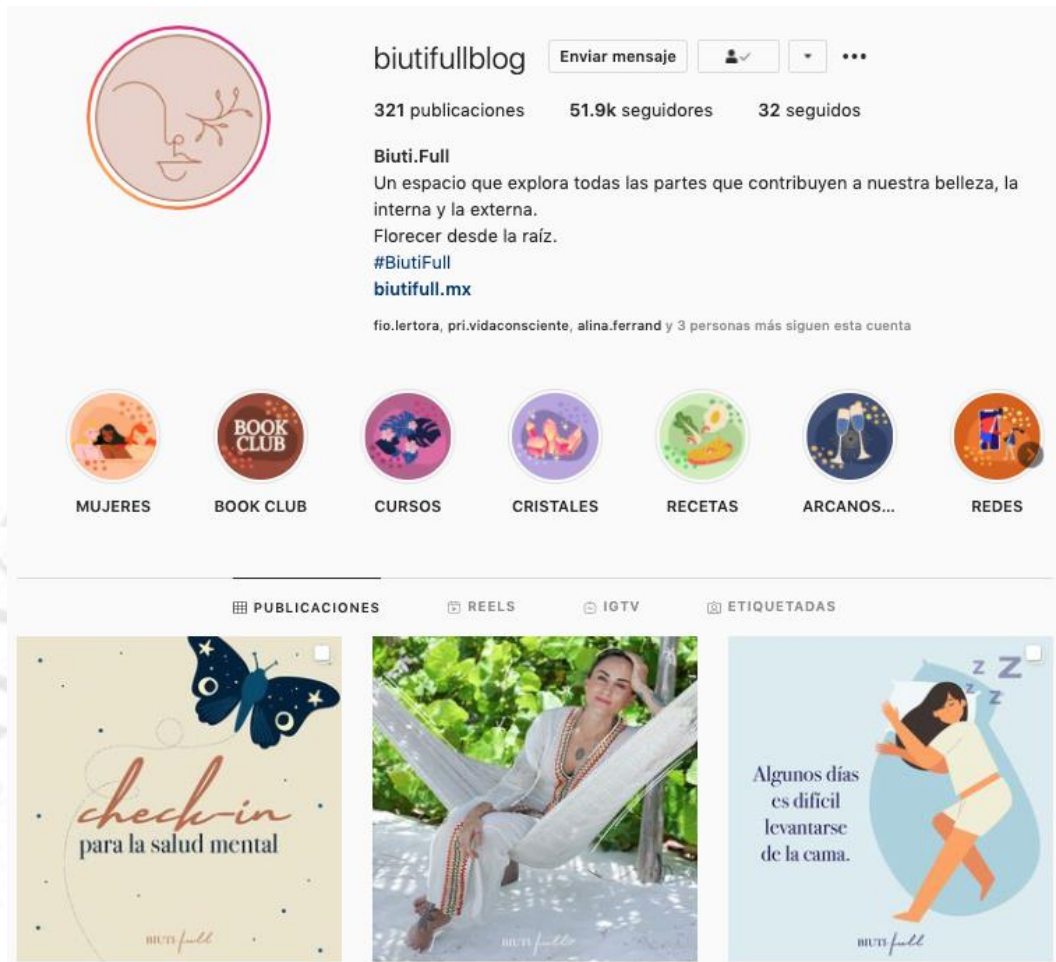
biutifullblog Enviar mensaje

321 publicaciones 51.9k seguidores 32 seguidos

Biuti.Full
Un espacio que explora todas las partes que contribuyen a nuestra belleza, la interna y la externa.
Florecer desde la raíz.
#BiutiFull
biutifull.mx

fio.lertora, pri.vidaconsciente, alina.ferrand y 3 personas más siguen esta cuenta

BOOK CLUB

MUJERES BOOK CLUB CURSOS CRISTALES RECETAS ARCANOS... REDES

PUBLICACIONES REELS IGTV ETIQUETADAS

check-in para la salud mental

BIUTI full

BIUTI full

Algunos días es difícil levantarse de la cama.

BIUTI full